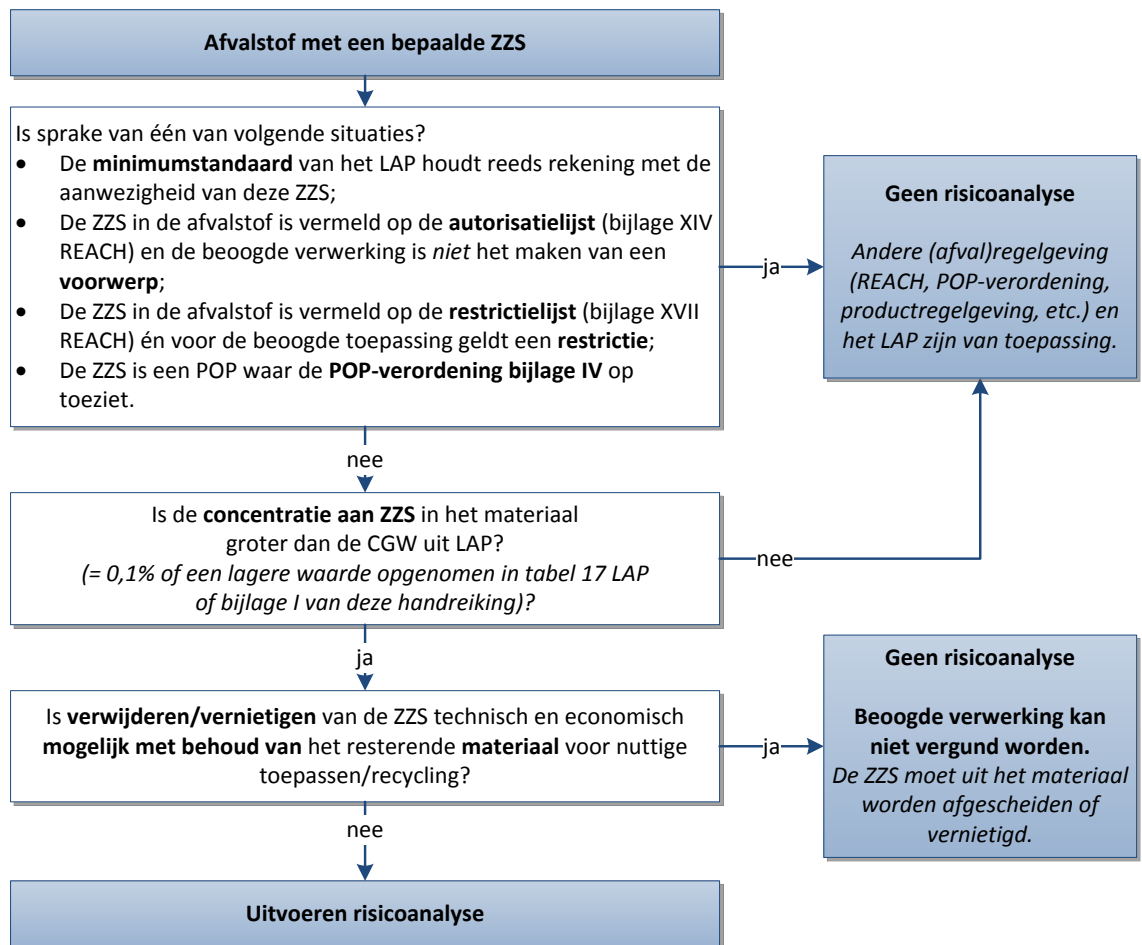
**Afvalstof met een bepaalde ZZS**

Is sprake van één van volgende situaties?
- De **minimumstandaard** van het LAP houdt reeds rekening met de aanwezigheid van deze ZZS;
- De ZZS in de afvalstof is vermeld op de **autorisatielijst** (bijlage XIV REACH) en de beoogde verwerking is *niet* het maken van een **voorwerp**;
- De ZZS in de afvalstof is vermeld op de **restrictielijst** (bijlage XVII REACH) én voor de beoogde toepassing geldt een **restrictie**;
- De ZZS is een POP waar de **POP-verordening bijlage IV** op toeziet.

ja

**Geen risicoanalyse**

*Andere (afval)regelgeving (REACH, POP-verordening, productregelgeving, etc.) en het LAP zijn van toepassing.*

nee

Is de **concentratie aan ZZS** in het materiaal groter dan de CGW uit LAP? *(= 0,1% of een lagere waarde opgenomen in tabel 17 LAP of bijlage I van deze handreiking)?*

nee

ja

Is **verwijderen/vernietigen** van de ZZS technisch en economisch **mogelijk met behoud van** het resterende **materiaal** voor nuttige toepassen/recycling?

ja

**Geen risicoanalyse**

**Beoogde verwerking kan niet vergund worden.**
*De ZZS moet uit het materiaal worden afgescheiden of vernietigd.*

nee

**Uitvoeren risicoanalyse**